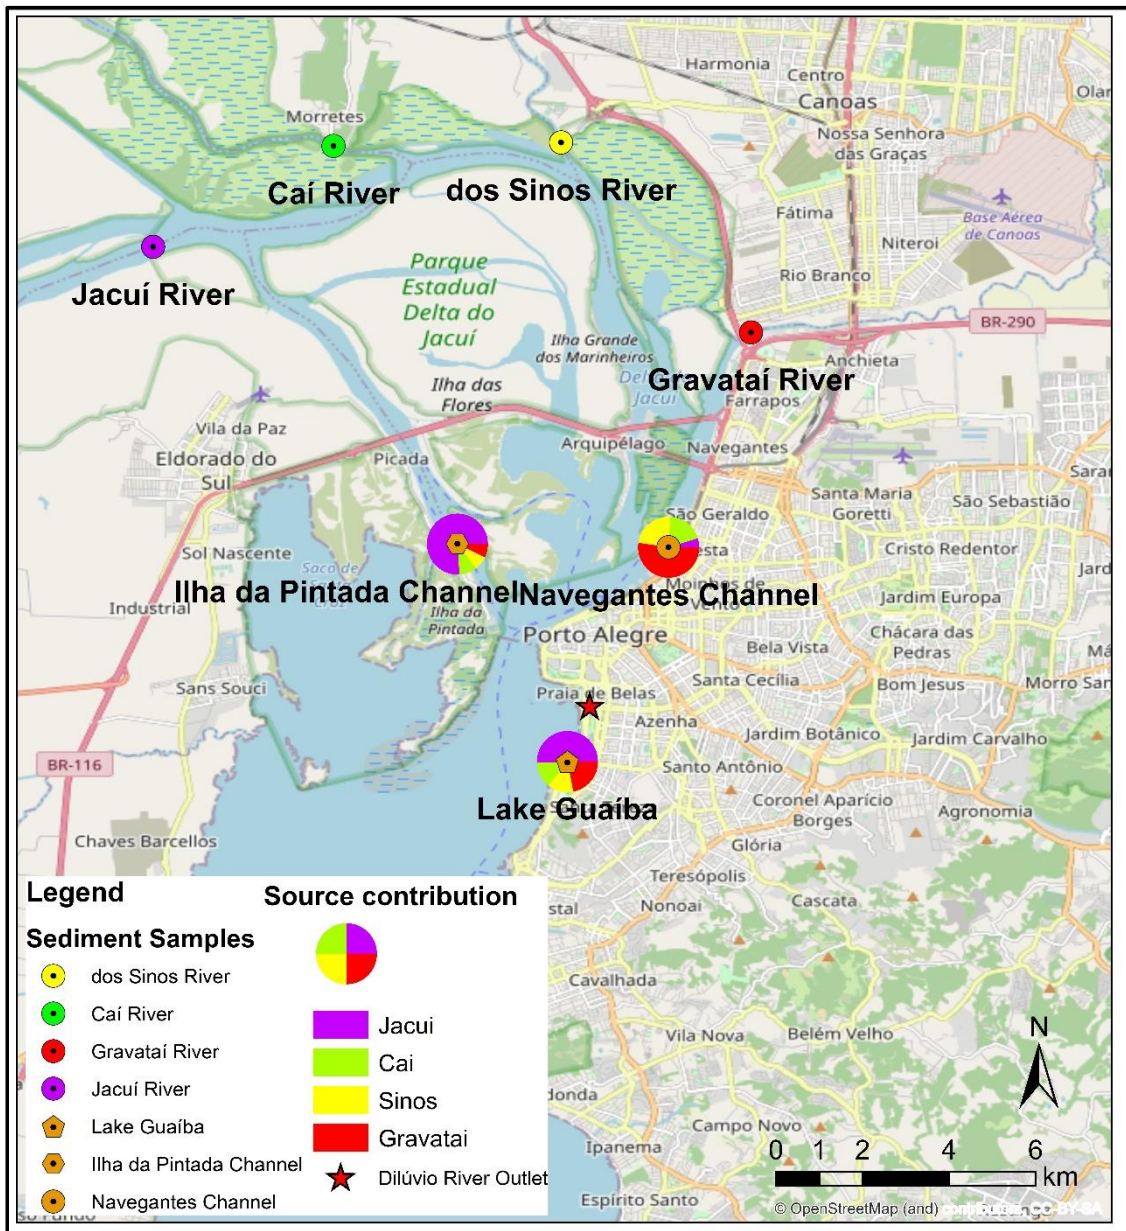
Harmonia
Centro
Canoas
Olar
Morretes
Nossa Senhora das Graças
Caí River
dos Sinos River
Fátima
Base Aérea de Canoas
Niteroi
Jacuí River
Parque Estadual Delta do Jacuí
Rio Branco
BR-290
Ilha Grande dos Marinheiros
Anchieta
Gravataí River
Ilha das Flores
Delta do Jacuí
Farrapos
Vila da Paz
Arquipélago
Navegantes
Eldorado do Sul
Picada
Sarar
Santa Maria Goretti
São Sebastião
São Geraldo
Cristo Redentor
Sol Nascente
Saco de
Jard
Ilha da Pintada Channel
Navegantes Channel
Moinhos de Vento
Jardim Europa
Industrial
Ilha da Pintada
Porto Alegre
Chácara das Pedras
Bela Vista
Ma
Santa Cecília
Bom Jesus
Morro San
Sans Souci
Praia de Belas
Azenha
Jardim Botânico
Jardim Carvalho
BR-116
Santo Antônio
Coronel Aparício Borges
Agronomia
Lake Guaíba
Glória
Chaves Barcellos
Teresópolis
Legend
Source contribution
Nonoai
Cascata
Sediment Samples
dos Sinos River
Caí River
Gravataí River
Jacuí River
Lake Guaíba
Ilha da Pintada Channel
Navegantes Channel
Jacui
Cai
Sinos
Gravatai
Dilúvio River Outlet
Cavalhada
Vila Nova
Belém Velho
N
Campo Novo
Ipanema
0 1 2 4 6
km
Espírito Santo
© OpenStreetMap (and) contributors, CC-BY-SA